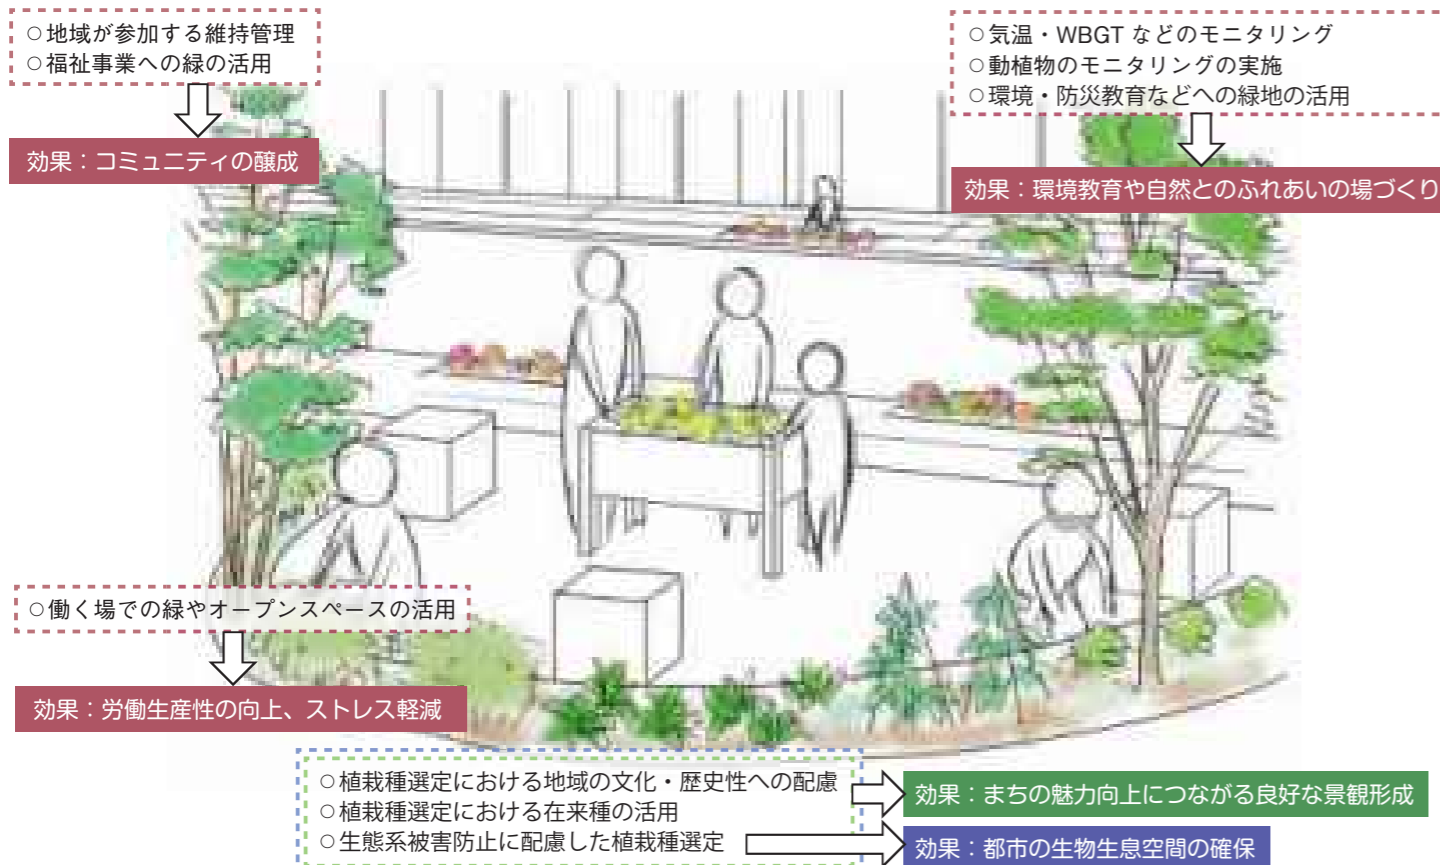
○地域が参加する維持管理
○福祉事業への緑の活用

効果：コミュニティの醸成

○気温・WBGT などのモニタリング
○動植物のモニタリングの実施
○環境・防災教育などへの緑地の活用

効果：環境教育や自然とのふれあいの場づくり

○働く場での緑やオープンスペースの活用

効果：労働生産性の向上、ストレス軽減

○植栽種選定における地域の文化・歴史性への配慮
○植栽種選定における在来種の活用
○生態系被害防止に配慮した植栽種選定

効果：まちの魅力向上につながる良好な景観形成

効果：都市の生物生息空間の確保